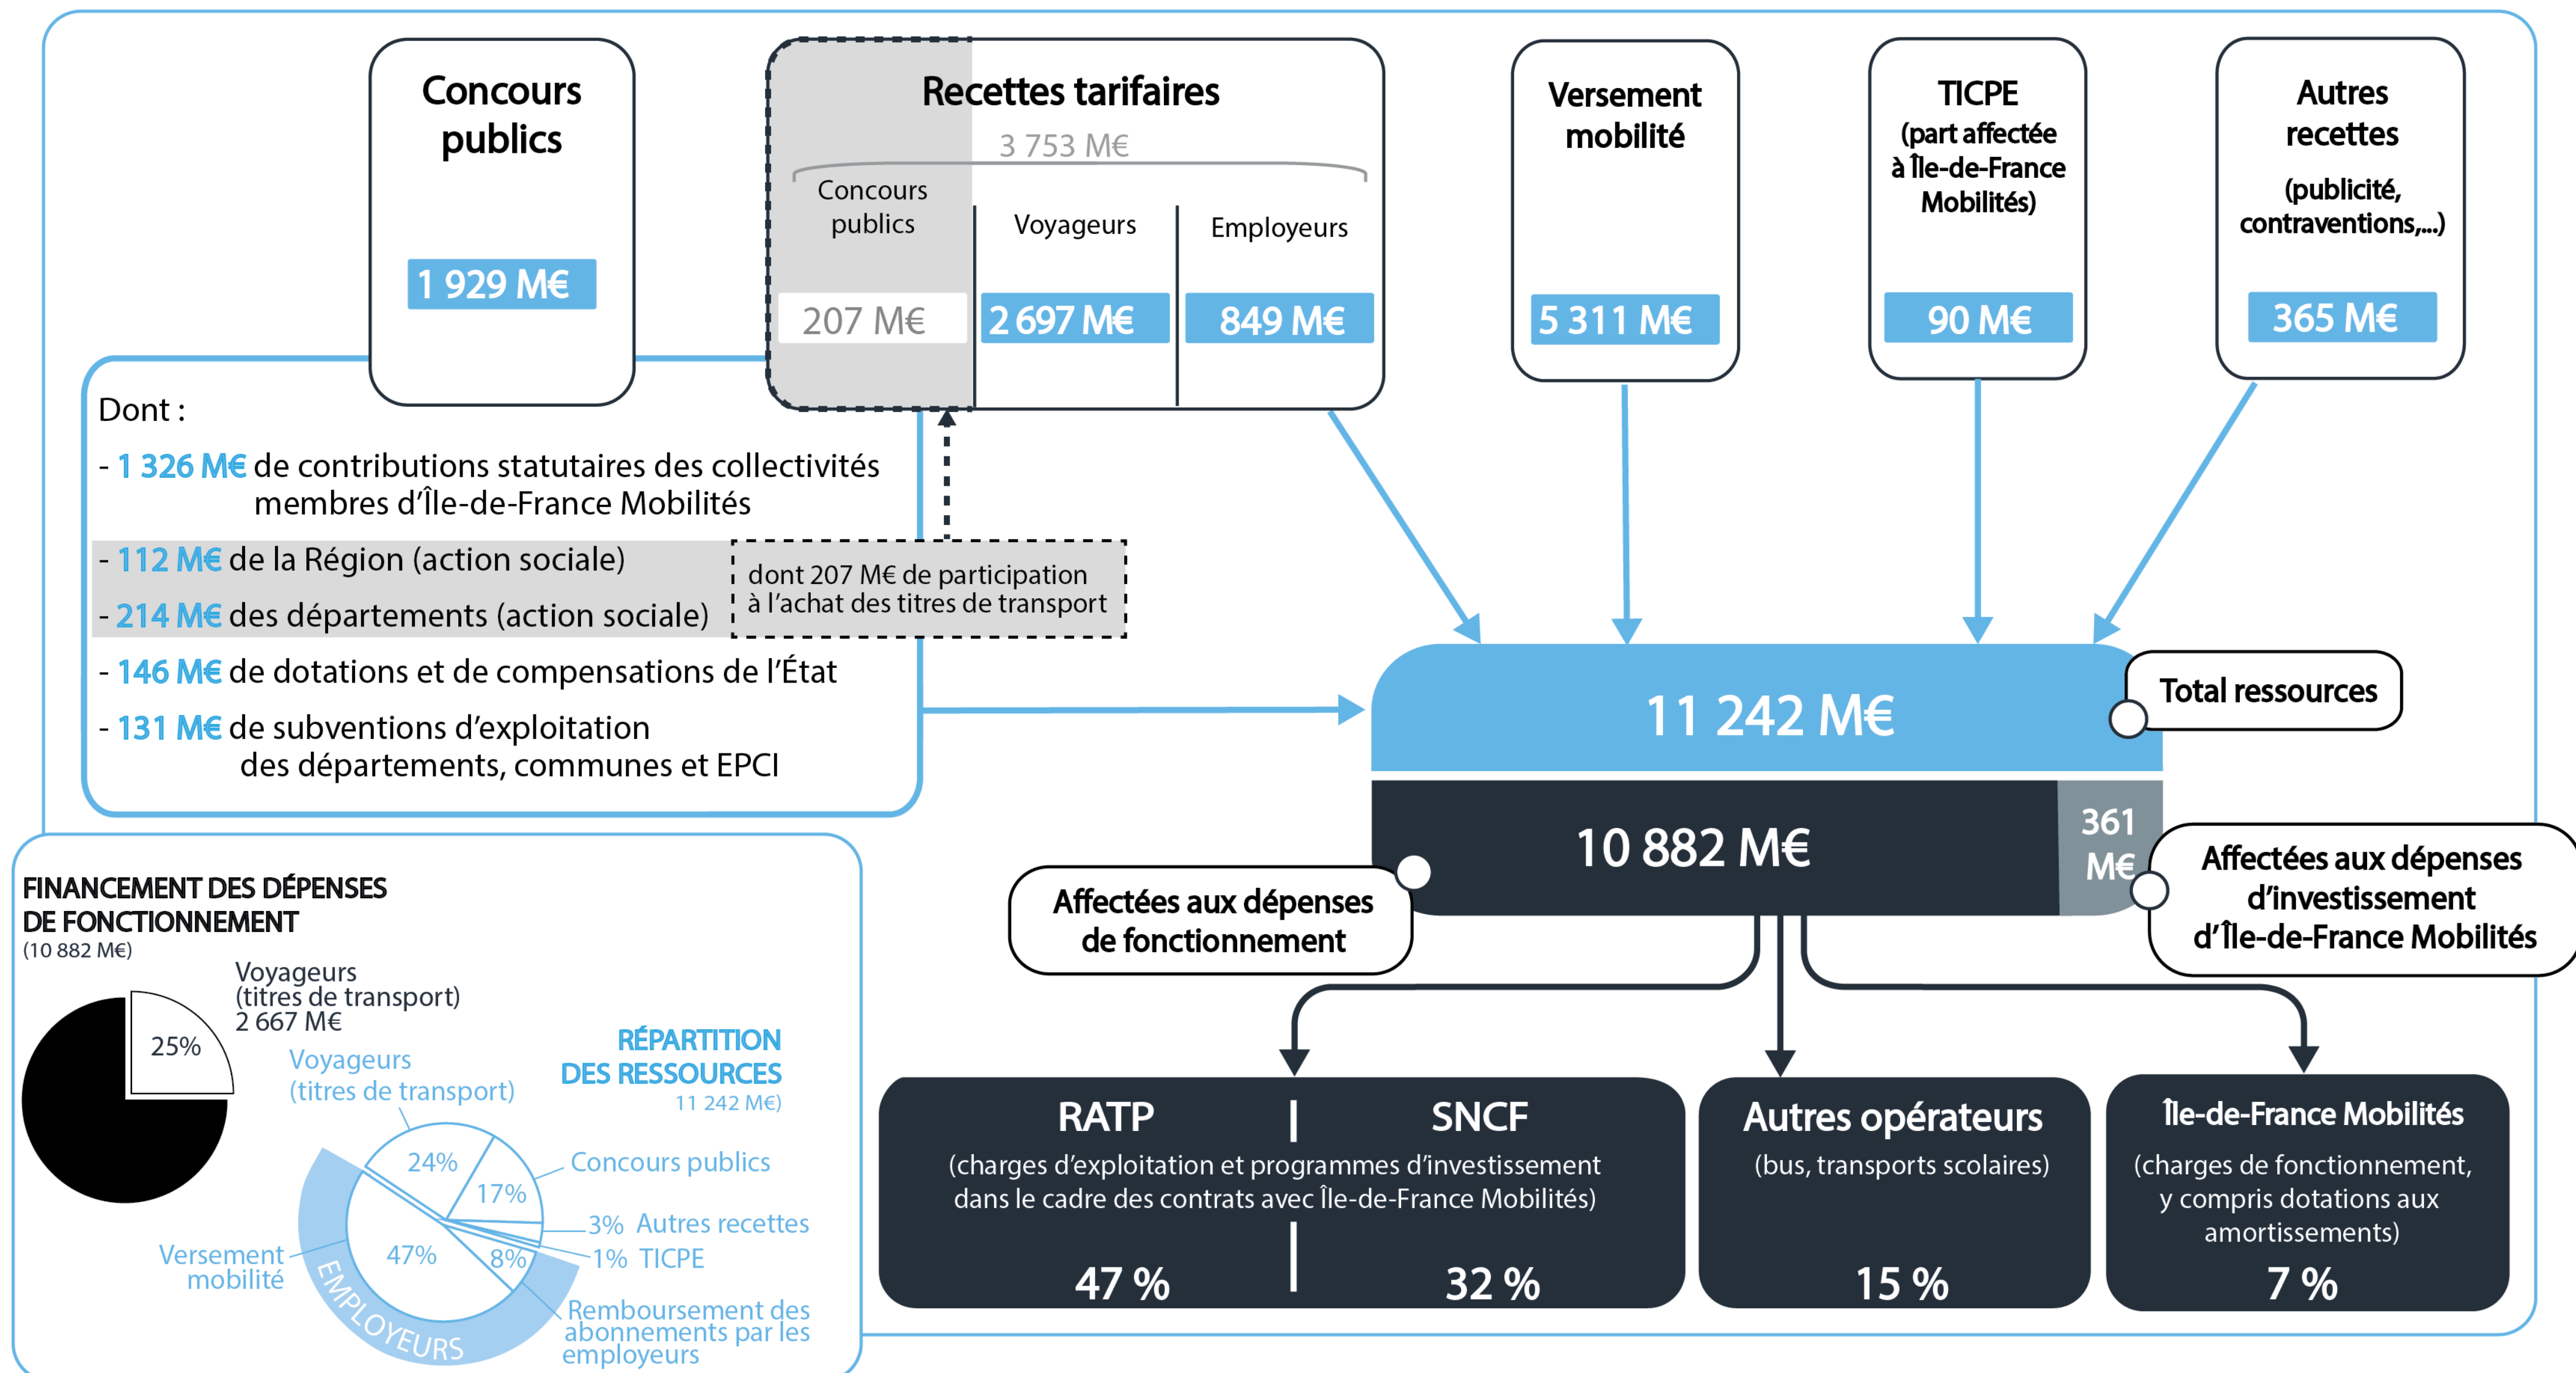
Concours publics

1 929 M€

Recettes tarifaires

3 753 M€

Concours publics

Voyageurs

Employeurs

207 M€

2 697 M€

849 M€

Versement mobilité

5 311 M€

TICPE (part affectée à Île-de-France Mobilités)

90 M€

Autres recettes (publicité, contraventions,...)

365 M€

Dont :

- 1 326 M€ de contributions statutaires des collectivités membres d'Île-de-France Mobilités

- 112 M€ de la Région (action sociale)

- 214 M€ des départements (action sociale)

dont 207 M€ de participation à l'achat des titres de transport

- 146 M€ de dotations et de compensations de l'État

- 131 M€ de subventions d'exploitation des départements, communes et EPCI

11 242 M€

Total ressources

10 882 M€

361 M€

Affectées aux dépenses de fonctionnement

Affectées aux dépenses d'investissement d'Île-de-France Mobilités

FINANCEMENT DES DÉPENSES DE FONCTIONNEMENT
(10 882 M€)

Voyageurs (titres de transport) 2 667 M€

25%

RÉPARTITION DES RESSOURCES
11 242 M€)

Voyageurs (titres de transport)

24%

17%

Concours publics

3% Autres recettes

1% TICPE

47%

8%

Versement mobilité

EMPLOYEURS

Remboursement des abonnements par les employeurs

RATP | SNCF
(charges d'exploitation et programmes d'investissement dans le cadre des contrats avec Île-de-France Mobilités)
47 % | 32 %

Autres opérateurs
(bus, transports scolaires)
15 %

Île-de-France Mobilités
(charges de fonctionnement, y compris dotations aux amortissements)
7 %